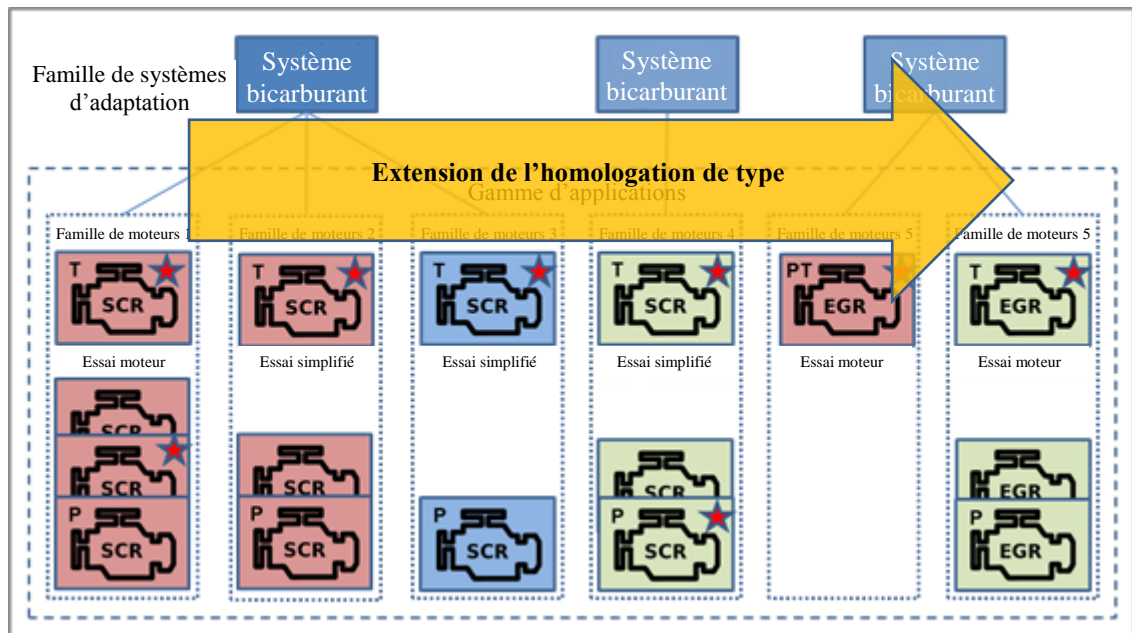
Famille de systèmes d'adaptation

Système bicarburant

Système bicarburant

Système bicarburant

Extension de l'homologation de type

Gamme d'applications

Famille de moteurs 1

T SCR

Essai moteur

SCR

SCR

P SCR

Famille de moteurs 2

T SCR

Essai simplifié

SCR

P SCR

Famille de moteurs 3

T SCR

Essai simplifié

P SCR

Famille de moteurs 4

T SCR

Essai simplifié

SCR

P SCR

Famille de moteurs 5

PT EGR

Essai moteur

Famille de moteurs 5

T EGR

Essai moteur

EGR

P EGR